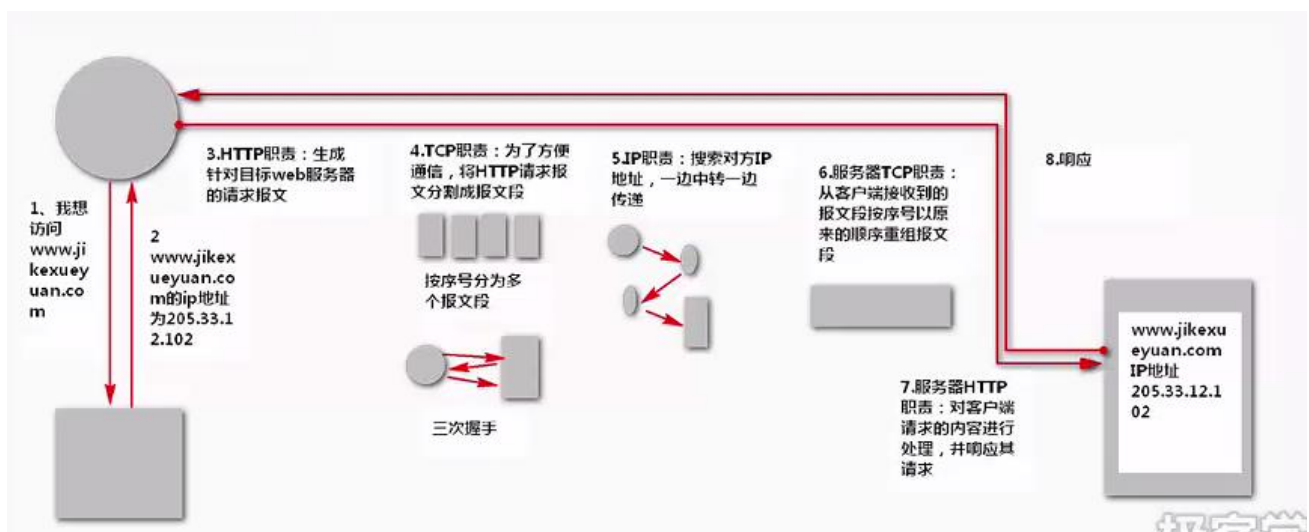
1、我想访问www.jikexueyuan.com

2 www.jikexueyuan.com的ip地址为205.33.12.102

3.HTTP职责：生成针对目标web服务器的请求报文

4.TCP职责：为了方便通信，将HTTP请求报文分割成报文段

按序号分为多个报文段

三次握手

5.IP职责：搜索对方IP地址，一边中转一边传递

6.服务器TCP职责：从客户端接收到的报文段按序号以原来的顺序重组报文段

8.响应

www.jikexueyuan.com IP地址 205.33.12.102

7.服务器HTTP职责：对客户端请求的内容进行处理，并响应其请求

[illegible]